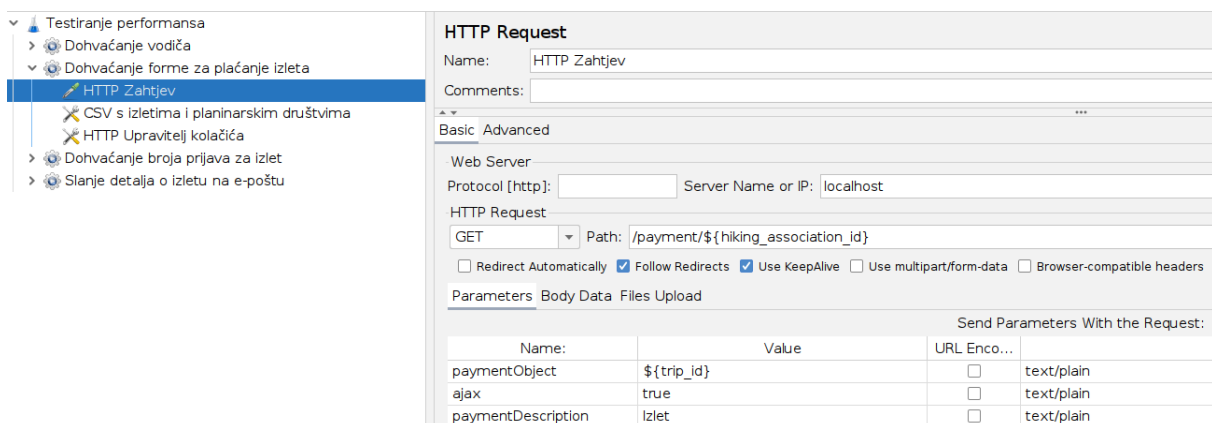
Testiranje performansa
Dohvaćanje vodiča
Dohvaćanje forme za plaćanje izleta
HTTP Zahtjev
CSV s izletima i planinarskim društvima
HTTP Upravitelj kolačića
Dohvaćanje broja prijava za izlet
Slanje detalja o izletu na e-poštu

HTTP Request
Name: HTTP Zahtjev
Comments:
Basic Advanced
Web Server
Protocol [http]: Server Name or IP: localhost
HTTP Request
GET Path: /payment/${hiking_association_id}
Redirect Automatically Follow Redirects Use KeepAlive Use multipart/form-data Browser-compatible headers
Parameters Body Data Files Upload
Send Parameters With the Request:

| Name: | Value | URL Enco... | |
|---|---|---|---|
| paymentObject | ${trip_id} | | text/plain |
| ajax | true | | text/plain |
| paymentDescription | Izlet | | text/plain |